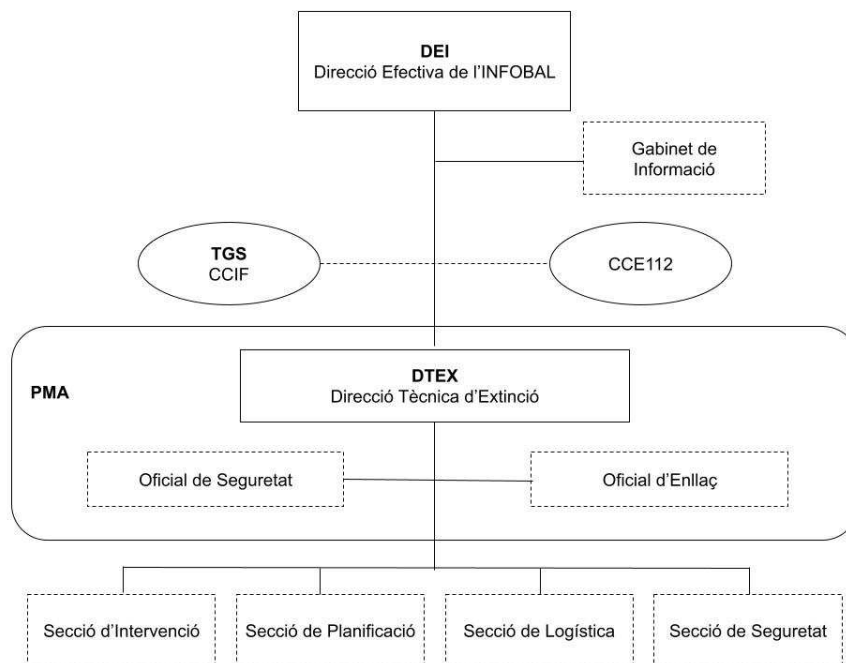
**DEI**
Direcció Efectiva de l'INFOBAL

Gabinet de Informació

**TGS**
CCIF

CCE112

**PMA**

**DTEX**
Direcció Tècnica d'Extinció

Oficial de Seguretat

Oficial d'Enllaç

Secció d'Intervenció

Secció de Planificació

Secció de Logística

Secció de Seguretat